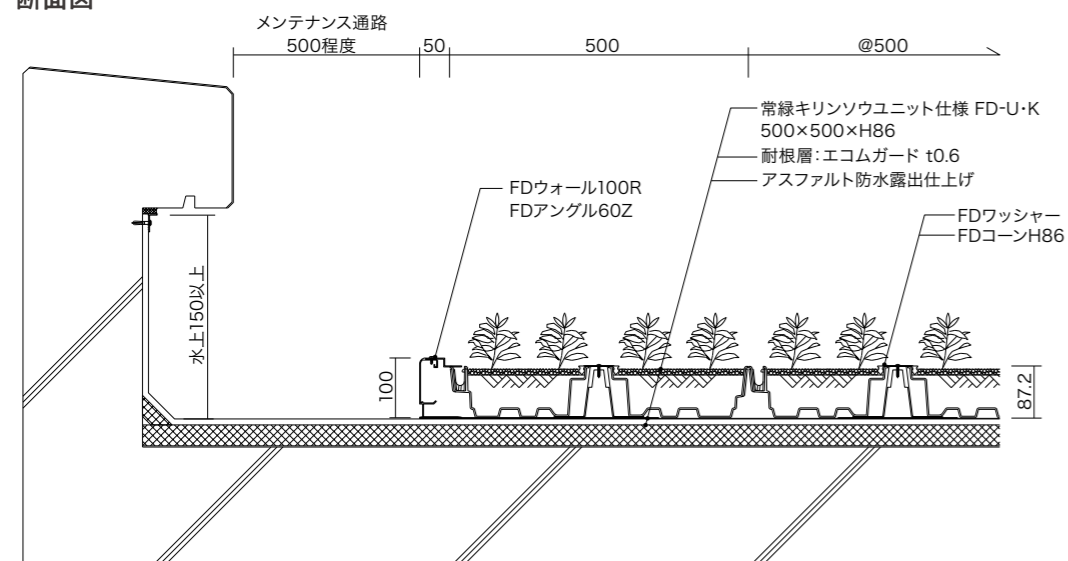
断面図

メンテナンス通路
500程度
50
500
@500

常緑キリンソウユニット仕様 FD-U･K
500×500×H86
耐根層:エコムガード t0.6
アスファルト防水露出仕上げ

FDウォール100R
FDアングル60Z

FDワッシャー
FDコーンH86

水上150以上
100
87.2